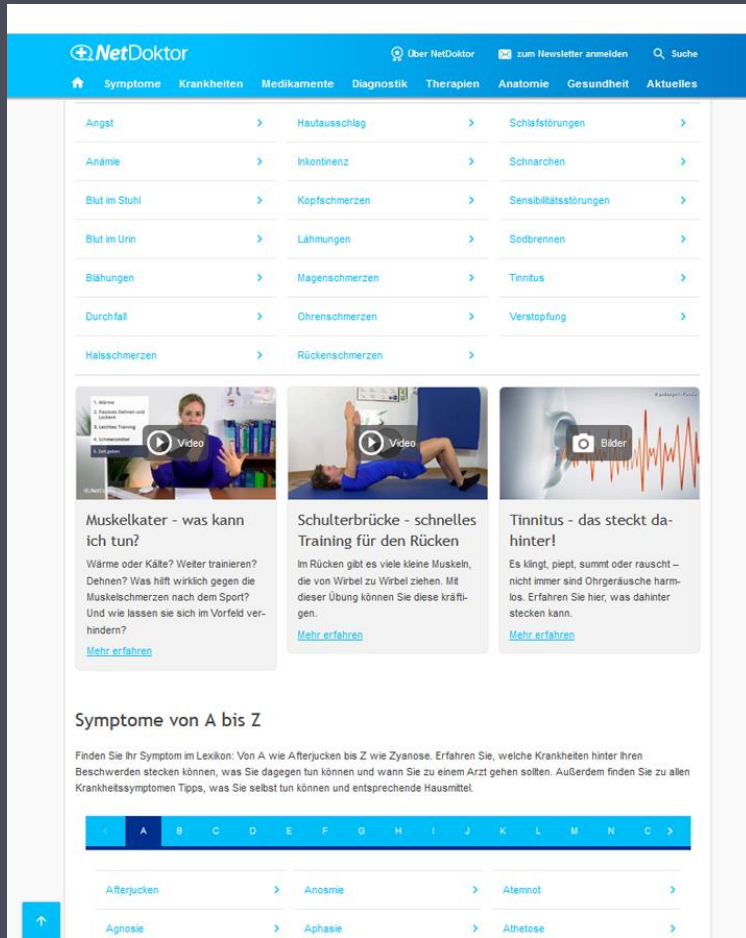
NetDoktor

Über NetDoktor   zum Newsletter anmelden   Suche

Symptome   Krankheiten   Medikamente   Diagnostik   Therapien   Anatomie   Gesundheit   Aktuelles

Angst
Hautausschlag
Schlafstörungen
Anämie
Inkontinenz
Schnarchen
Blut im Stuhl
Kopfschmerzen
Sensibilitätsstörungen
Blut im Urin
Lähmungen
Sodbrennen
Blähungen
Magenschmerzen
Tinnitus
Durchfall
Ohrenschmerzen
Verstopfung
Halsschmerzen
Rückenschmerzen

1. Wärme
2. Passives Dehnen und Lockern
3. Leichtes Training
4. Schmerzmittel
5. Zeit geben

Video

Muskelkater - was kann ich tun?

Wärme oder Kälte? Weiter trainieren? Dehnen? Was hilft wirklich gegen die Muskelschmerzen nach dem Sport? Und wie lassen sie sich im Vorfeld verhindern?

Mehr erfahren

Video

Schulterbrücke - schnelles Training für den Rücken

Im Rücken gibt es viele kleine Muskeln, die von Wirbel zu Wirbel ziehen. Mit dieser Übung können Sie diese kräftigen.

Mehr erfahren

Bilder

Tinnitus - das steckt dahinter!

Es klingt, piept, summt oder rauscht – nicht immer sind Ohrgeräusche harmlos. Erfahren Sie hier, was dahinter stecken kann.

Mehr erfahren

Symptome von A bis Z

Finden Sie Ihr Symptom im Lexikon: Von A wie Afterjucken bis Z wie Zyanose. Erfahren Sie, welche Krankheiten hinter Ihren Beschwerden stecken können, was Sie dagegen tun können und wann Sie zu einem Arzt gehen sollten. Außerdem finden Sie zu allen Krankheitssymptomen Tipps, was Sie selbst tun können und entsprechende Hausmittel.

A   B   C   D   E   F   G   H   I   J   K   L   M   N   C

Afterjucken
Anosmie
Atemnot
Agnosie
Aphasie
Athetose